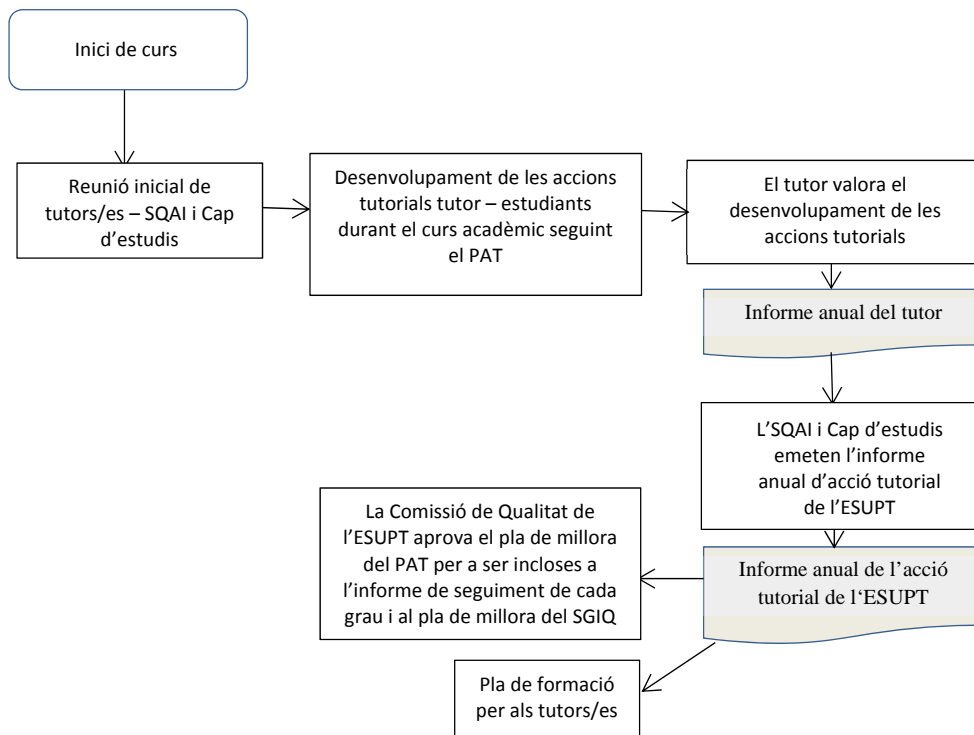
Inici de curs

Reunió inicial de tutors/es – SQAI i Cap d'estudis

Desenvolupament de les accions tutorials tutor – estudiants durant el curs acadèmic seguint el PAT

El tutor valora el desenvolupament de les accions tutorials

Informe anual del tutor

L'SQAI i Cap d'estudis emeten l'informe anual d'acció tutorial de l'ESUPT

La Comissió de Qualitat de l'ESUPT aprova el pla de millora del PAT per a ser incloses a l'informe de seguiment de cada grau i al pla de millora del SGIQ

Informe anual de l'acció tutorial de l'ESUPT

Pla de formació per als tutors/es